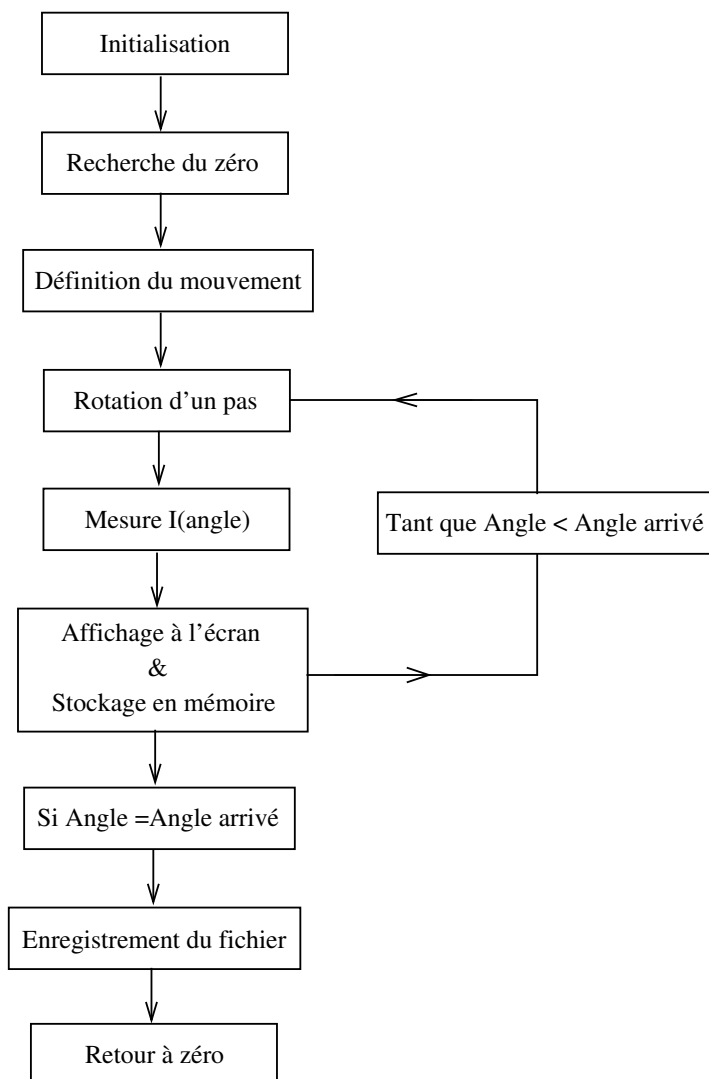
Initialisation

Recherche du zéro

Définition du mouvement

Rotation d'un pas

Mesure I(angle)

Tant que Angle < Angle arrivé

Affichage à l'écran
&
Stockage en mémoire

Si Angle =Angle arrivé

Enregistrement du fichier

Retour à zéro